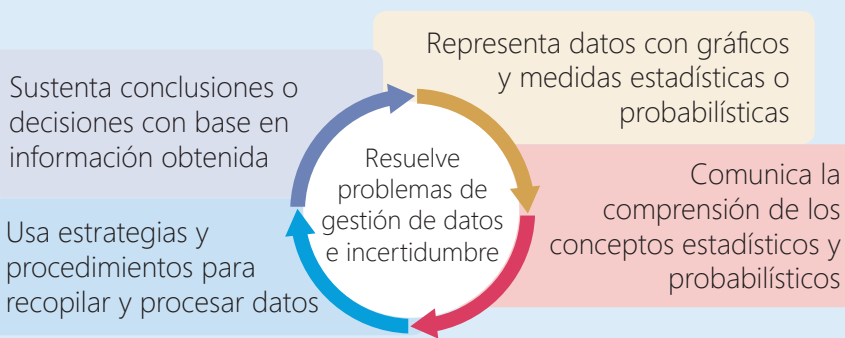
Resuelve problemas de gestión de datos e incertidumbre

Representa datos con gráficos y medidas estadísticas o probabilísticas

Comunica la comprensión de los conceptos estadísticos y probabilísticos

Usa estrategias y procedimientos para recopilar y procesar datos

Sustenta conclusiones o decisiones con base en información obtenida